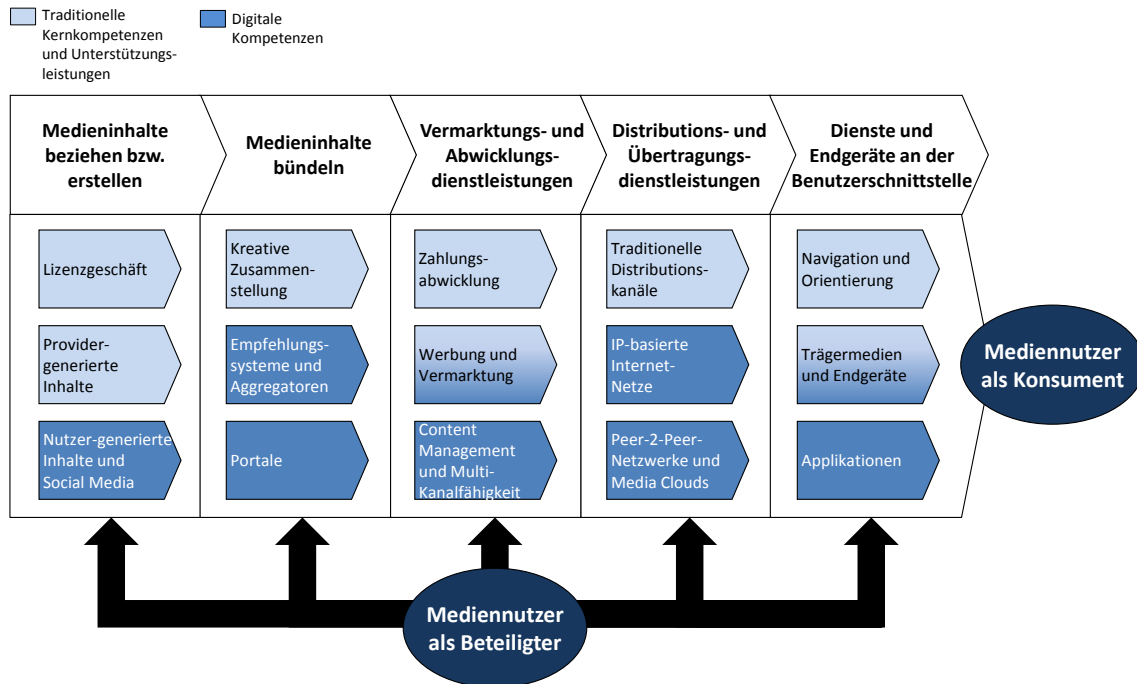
Traditionelle Kernkompetenzen und Unterstützungsleistungen

Digitale Kompetenzen

Medieninhalte beziehen bzw. erstellen

Lizenzgeschäft

Providergenerierte Inhalte

Nutzer-generierte Inhalte und Social Media

Medieninhalte bündeln

Kreative Zusammenstellung

Empfehlungssysteme und Aggregatoren

Portale

Vermarktungs- und Abwicklungsdienstleistungen

Zahlungsabwicklung

Werbung und Vermarktung

Content Management und Multi-Kanalfähigkeit

Distributions- und Übertragungsdienstleistungen

Traditionelle Distributionskanäle

IP-basierte Internet-Netze

Peer-2-Peer-Netzwerke und Media Clouds

Dienste und Endgeräte an der Benutzerschnittstelle

Navigation und Orientierung

Trägermedien und Endgeräte

Applikationen

Mediennutzer als Konsument

Mediennutzer als Beteiligter